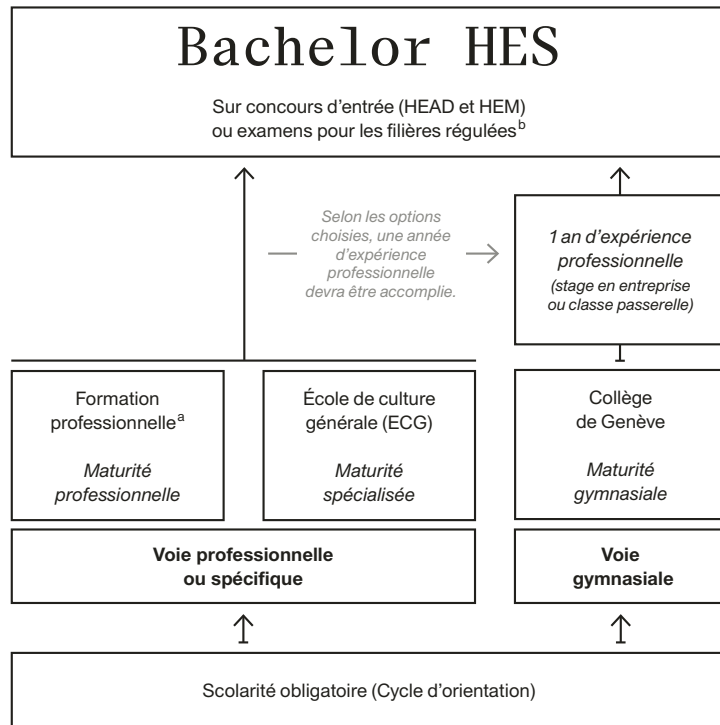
Bachelor HES

Sur concours d'entrée (HEAD et HEM) ou examens pour les filières régulées$^{b}$

Selon les options choisies, une année d'expérience professionnelle devra être accomplie.

1 an d'expérience professionnelle

(stage en entreprise ou classe passerelle)

Formation professionnelle$^{a}$

Maturité professionnelle

École de culture générale (ECG)

Maturité spécialisée

Collège de Genève

Maturité gymnasiale

Voie professionnelle ou spécifique

Voie gymnasiale

Scolarité obligatoire (Cycle d'orientation)